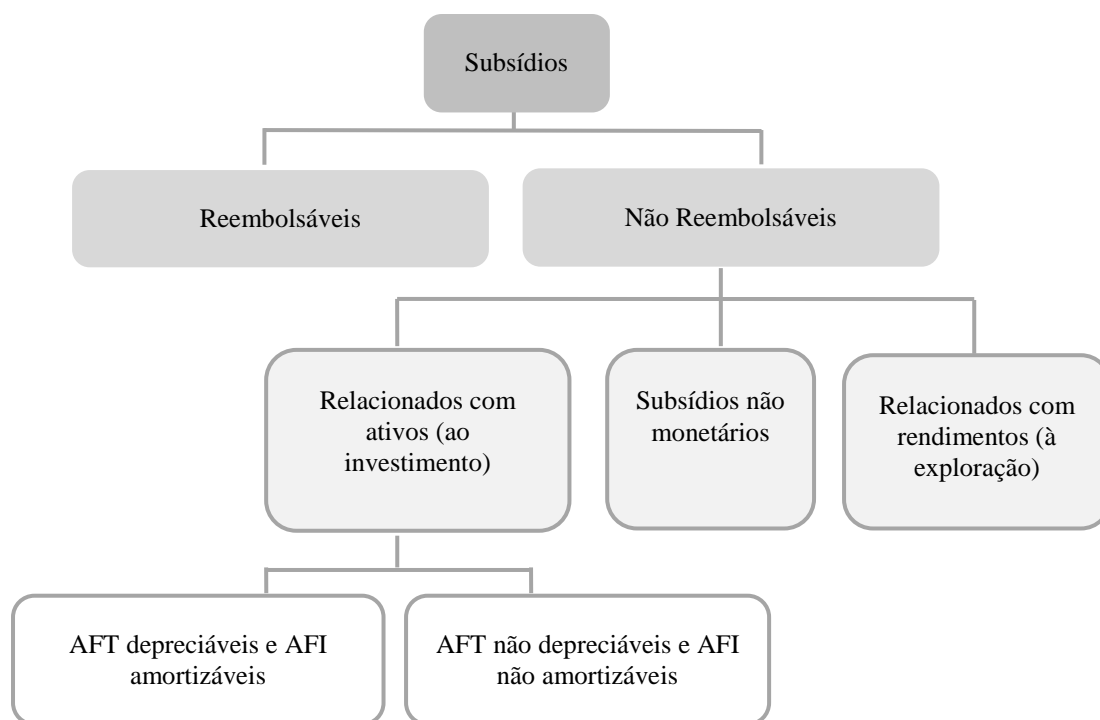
Subsídios

Reembolsáveis

Não Reembolsáveis

Relacionados com ativos (ao investimento)

Subsídios não monetários

Relacionados com rendimentos (à exploração)

AFT depreciáveis e AFI amortizáveis

AFT não depreciáveis e AFI não amortizáveis